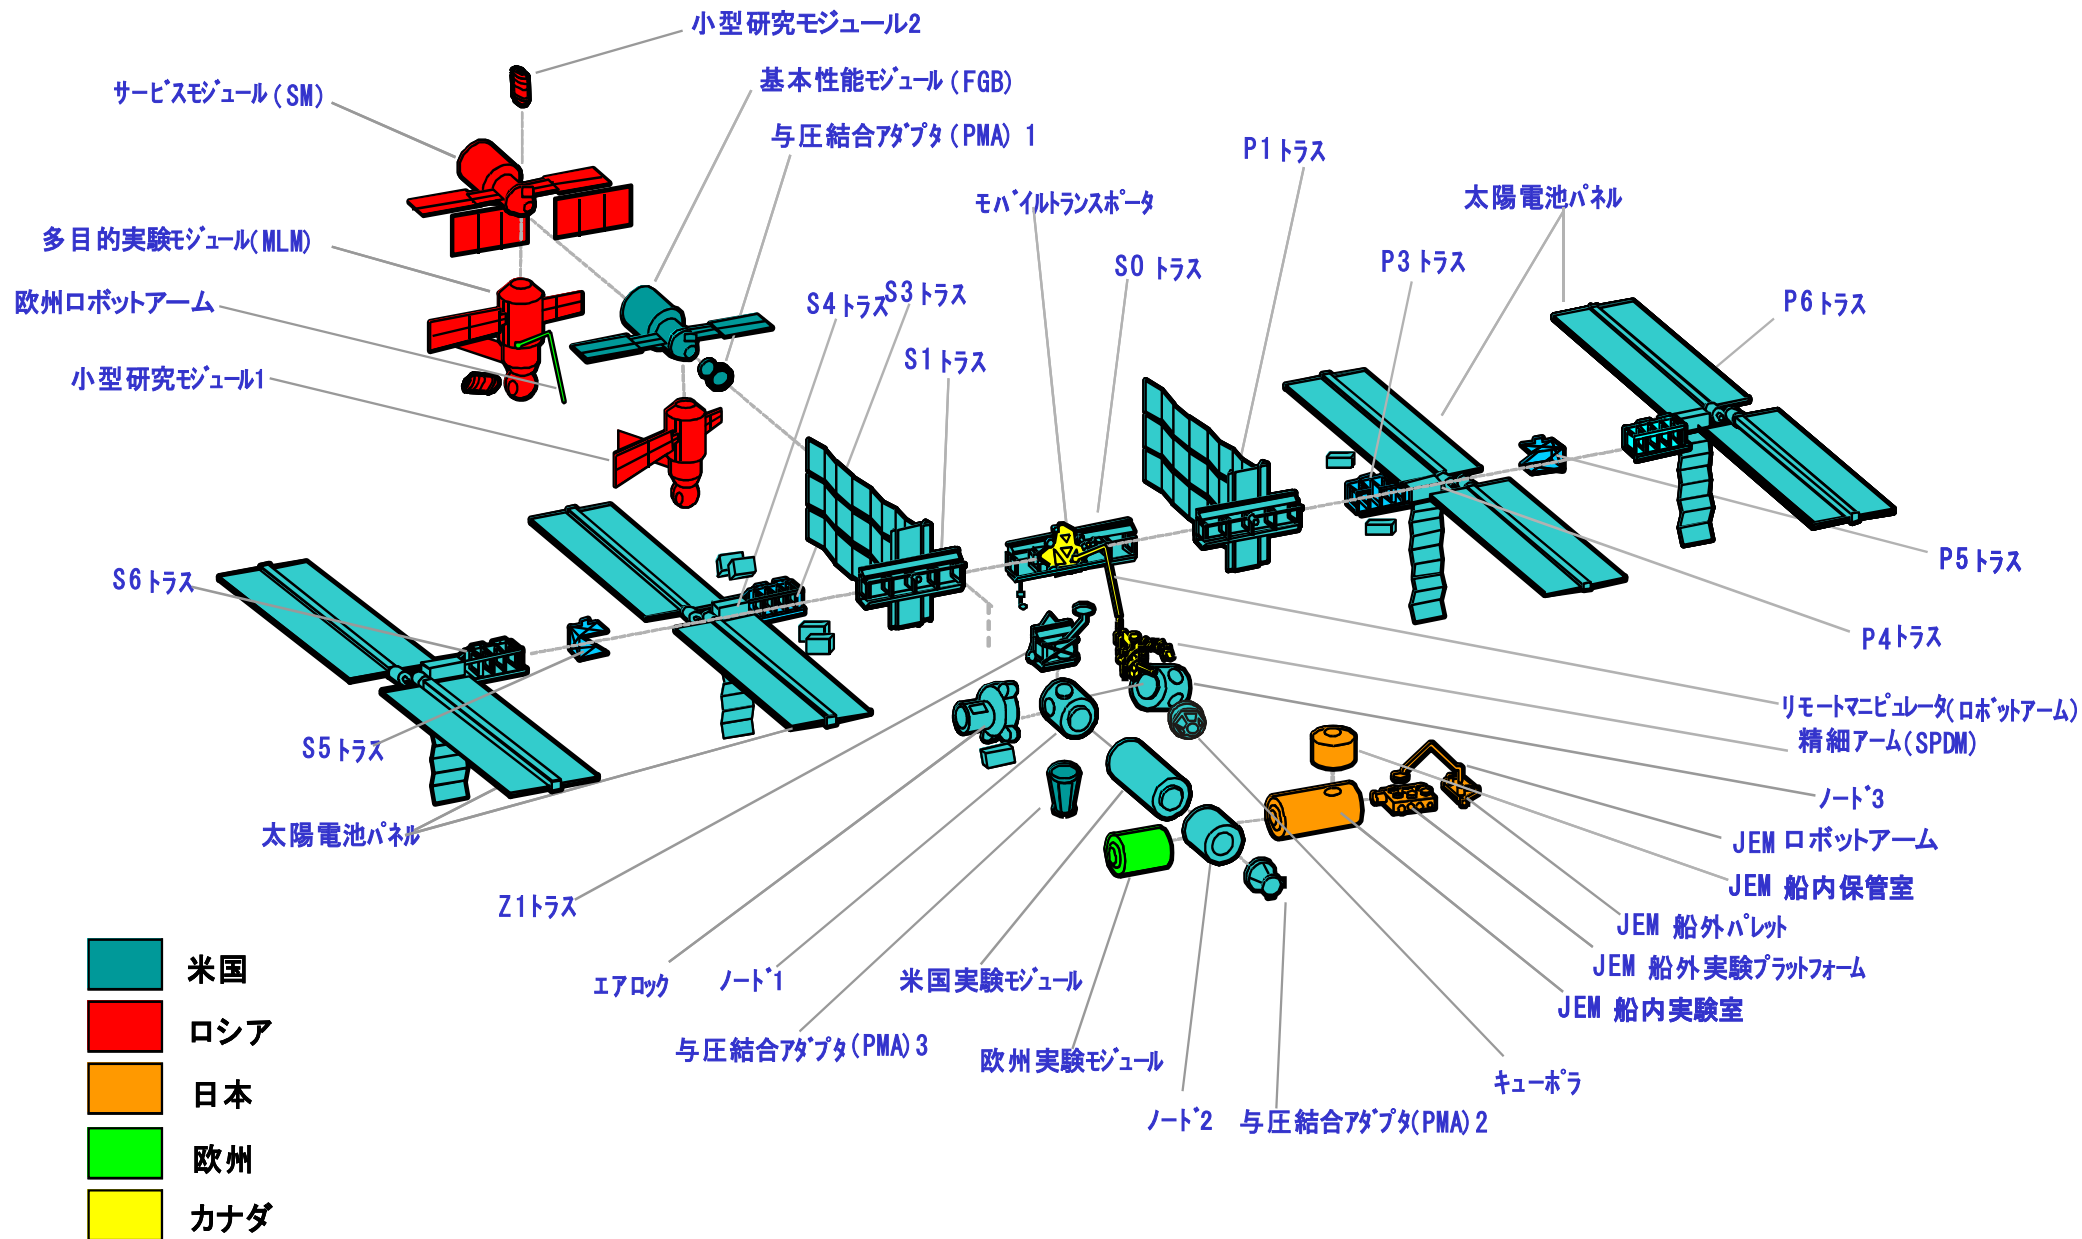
小型研究モジュール2
サービスモジュール(SM)
基本性能モジュール(FGB)
与圧結合アダプタ(PMA) 1
P1トラス
モバイルトランスポータ
太陽電池パネル
多目的実験モジュール(MLM)
S0 トラス
P3 トラス
P6 トラス
欧州ロボットアーム
S4 トラス
S3 トラス
S1 トラス
小型研究モジュール1
S6 トラス
P5 トラス
P4トラス
リモートマニピュレータ(ロボットアーム)
精細アーム(SPDM)
S5 トラス
ノード3
JEM ロボットアーム
太陽電池パネル
JEM 船内保管室
Z1トラス
JEM 船外パレット
JEM 船外実験プラットフォーム
エアロック
ノード1
米国実験モジュール
JEM 船内実験室
与圧結合アダプタ(PMA) 3
欧州実験モジュール
キューポラ
ノード2
与圧結合アダプタ(PMA) 2

米国
ロシア
日本
欧州
カナダ